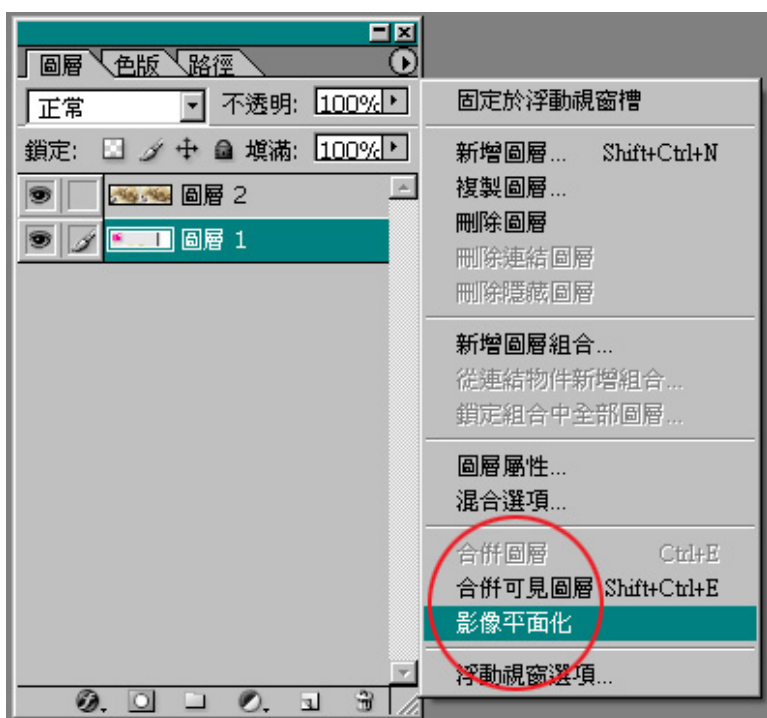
圖層 色版 路徑

正常 不透明: 100%

鎖定: 填滿: 100%

圖層 2

圖層 1

固定於浮動視窗槽

新增圖層... Shift+Ctrl+N
複製圖層...
刪除圖層
刪除連結圖層
刪除隱藏圖層

新增圖層組合...
從連結物件新增組合...
鎖定組合中全部圖層...

圖層屬性...
混合選項...

合併圖層 Ctrl+E
合併可見圖層 Shift+Ctrl+E
影像平面化

浮動視窗選項...